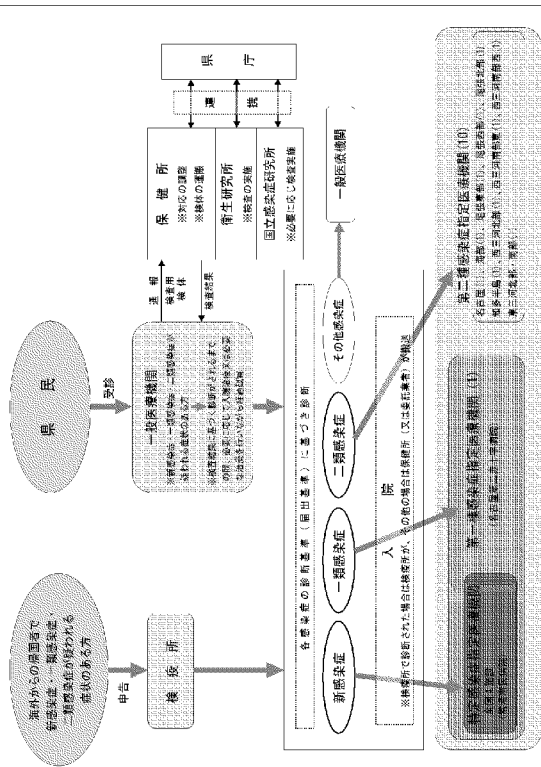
海外からの帰国者で新感染症・一類感染症・二類感染症が疑われる症状のある方

申告

検疫所

県民

受診

一般医療機関

※新感染症、一類感染症、二類感染症が疑われる症状がある方

※検査結果に基づく診断が行われるまでの間、必要に応じて入院勧告等の措置

通報

検査用検体

検査結果

保健所

※対応の調整

※検体の搬送

衛生研究所

※検査の実施

国立感染症研究所

※必要に応じ検査実施

連携

県庁

各感染症の診断基準（届出基準）に基づき診断

新感染症

一類感染症

二類感染症

その他感染症

一般医療機関

入院

※検疫所で診断された場合は検疫所が、その他の場合は保健所（又は患者）が搬送

特定感染症指定医療機関

第一種感染症指定医療機関（1）

第二種感染症指定医療機関（10）